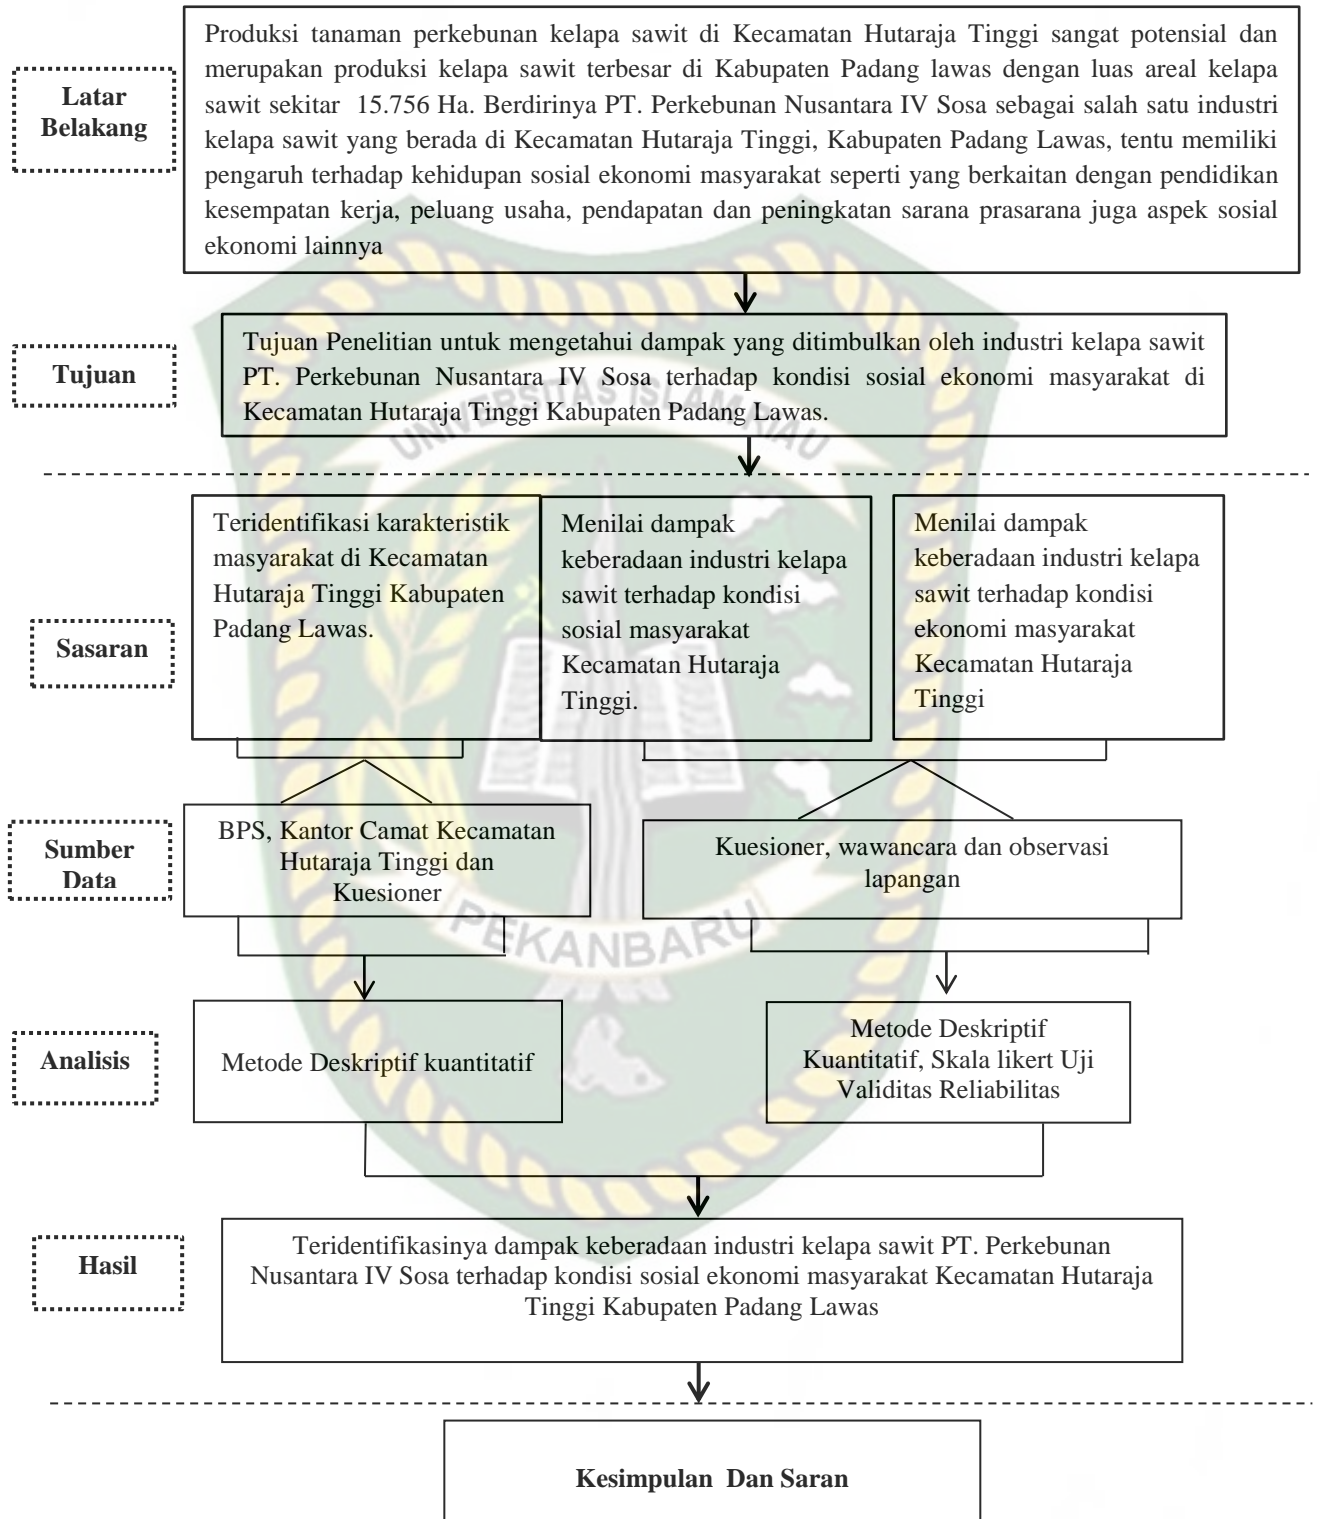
Latar Belakang

Produksi tanaman perkebunan kelapa sawit di Kecamatan Hutaraja Tinggi sangat potensial dan merupakan produksi kelapa sawit terbesar di Kabupaten Padang lawas dengan luas areal kelapa sawit sekitar 15.756 Ha. Berdirinya PT. Perkebunan Nusantara IV Sosa sebagai salah satu industri kelapa sawit yang berada di Kecamatan Hutaraja Tinggi, Kabupaten Padang Lawas, tentu memiliki pengaruh terhadap kehidupan sosial ekonomi masyarakat seperti yang berkaitan dengan pendidikan kesempatan kerja, peluang usaha, pendapatan dan peningkatan sarana prasarana juga aspek sosial ekonomi lainnya

Tujuan

Tujuan Penelitian untuk mengetahui dampak yang ditimbulkan oleh industri kelapa sawit PT. Perkebunan Nusantara IV Sosa terhadap kondisi sosial ekonomi masyarakat di Kecamatan Hutaraja Tinggi Kabupaten Padang Lawas.

UNIVERSITAS ISLAM RIAU

Sasaran

Teridentifikasi karakteristik masyarakat di Kecamatan Hutaraja Tinggi Kabupaten Padang Lawas.

Menilai dampak keberadaan industri kelapa sawit terhadap kondisi sosial masyarakat Kecamatan Hutaraja Tinggi.

Menilai dampak keberadaan industri kelapa sawit terhadap kondisi ekonomi masyarakat Kecamatan Hutaraja Tinggi

Sumber Data

BPS, Kantor Camat Kecamatan Hutaraja Tinggi dan Kuesioner

Kuesioner, wawancara dan observasi lapangan

PEKANBARU

Analisis

Metode Deskriptif kuantitatif

Metode Deskriptif Kuantitatif, Skala likert Uji Validitas Reliabilitas

Hasil

Teridentifikasinya dampak keberadaan industri kelapa sawit PT. Perkebunan Nusantara IV Sosa terhadap kondisi sosial ekonomi masyarakat Kecamatan Hutaraja Tinggi Kabupaten Padang Lawas

Kesimpulan Dan Saran